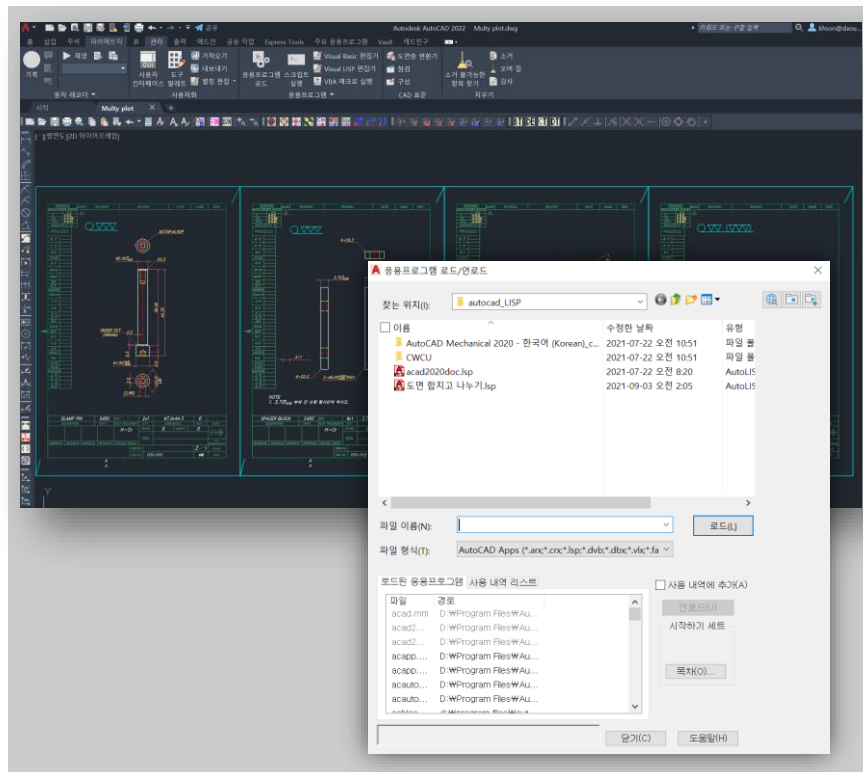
Autodesk AutoCAD 2022 Multy plot.dwg

홈 삽입 주석 파라메트릭 뷰 관리 출력 애드인 공동 작업 Express Tools 주요 응용프로그램 Vault 새트런구

기록 재생 사용자 인터페이스 도구 팔레트 가져오기 내보내기 별칭 편집 응용프로그램 로드 스크립트 실행 Visual Basic 편집기 Visual LISP 편집기 VBA 매크로 실행 도면층 변환기 점검 구성 소거 불가능한 항목 찾기 소거 오버 킬 감사

동작 레코더 사용자화 응용프로그램 CAD 표준 지우기

시작 Multy plot

[-][평면도][2D 와이어프레임]

응용프로그램 로드/언로드

찾는 위치(I): autocad_LISP

| 이름 | 수정한 날짜 | 유형 |
|---|---|---|
| AutoCAD Mechanical 2020 - 한국어 (Korean)_c... | 2021-07-22 오전 10:51 | 파일 폴 |
| CWCU | 2021-07-22 오전 10:51 | 파일 폴 |
| acad2020doc.lsp | 2021-07-22 오전 8:20 | AutoLIS |
| 도면 합치고 나누기.lsp | 2021-09-03 오전 2:05 | AutoLIS |

파일 이름(N): 
로드(L)
파일 형식(T): AutoCAD Apps (*.arx;*.crx;*.lsp;*.dvb;*.dbx;*.vlx;*.fa

로드된 응용프로그램 사용 내역 리스트
사용 내역에 추가(A)

| 파일 | 경로 |
|---|---|
| acad.mnl | D:₩Program Files₩Au... |
| acad2... | D:₩Program Files₩Au... |
| acad2... | D:₩Program Files₩Au... |
| acapp.... | D:₩Program Files₩Au... |
| acapp.... | D:₩Program Files₩Au... |
| acauto... | D:₩Program Files₩Au... |
| acauto... | D:₩Program Files₩Au... |

언로드(U)
시작하기 세트
목차(O)...

닫기(C) 도움말(H)

CLAMP PIN
SPACER BLOCK